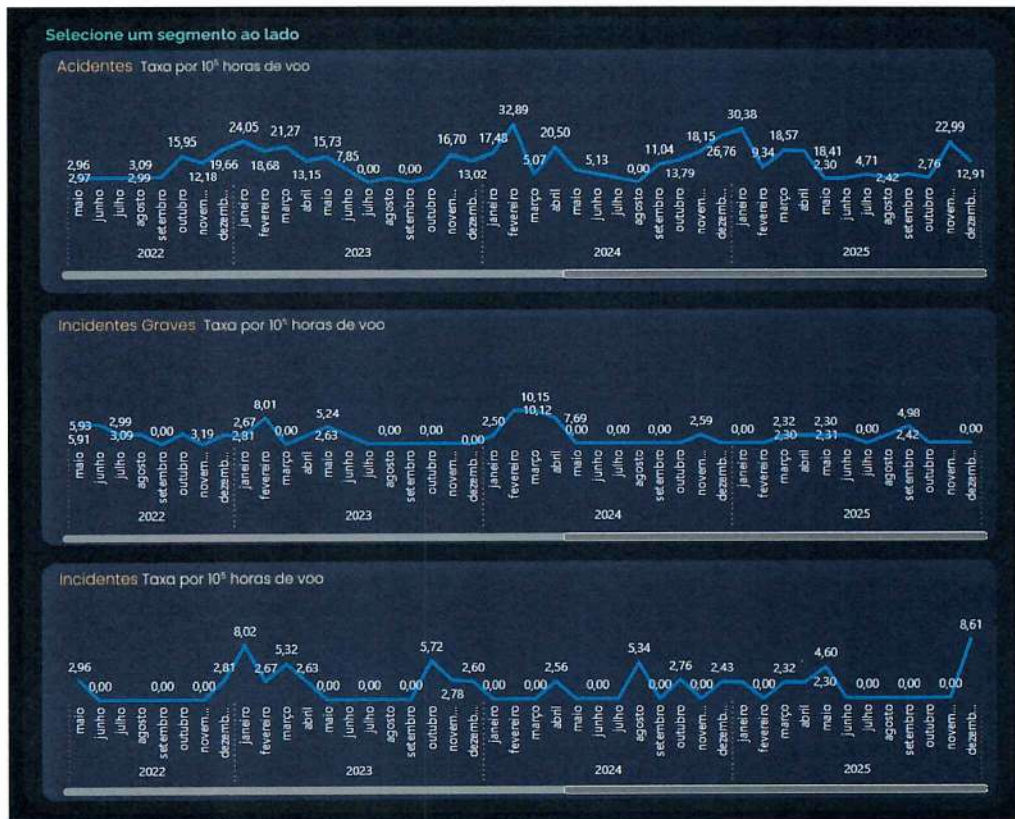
Selecione um segmento ao lado

Acidentes Taxa por $10^5$ horas de voo

2,96 2,97 3,09 2,99 15,95 12,18 19,66 24,05 18,68 21,27 13,15 15,73 7,85 0,00 0,00 16,70 13,02 17,48 32,89 5,07 20,50 5,13 0,00 11,04 13,79 18,15 26,76 30,38 9,34 18,57 18,41 2,30 4,71 2,42 2,76 22,99 12,91

maio junho julho agosto setembro outubro novem... dezemb... janeiro fevereiro março abril maio junho julho agosto setembro outubro novem... dezemb... janeiro fevereiro março abril maio junho julho agosto setembro outubro novem... dezemb... janeiro fevereiro março abril maio junho julho agosto setembro outubro novem... dezemb...

2022 2023 2024 2025

Incidentes Graves Taxa por $10^5$ horas de voo

5,93 5,91 2,99 3,09 0,00 3,19 2,67 2,81 8,01 0,00 5,24 2,63 0,00 0,00 0,00 2,50 10,15 10,12 7,69 0,00 0,00 0,00 2,59 0,00 2,32 2,30 2,30 2,31 0,00 4,98 2,42 0,00

maio junho julho agosto setembro outubro novem... dezemb... janeiro fevereiro março abril maio junho julho agosto setembro outubro novem... dezemb... janeiro fevereiro março abril maio junho julho agosto setembro outubro novem... dezemb... janeiro fevereiro março abril maio junho julho agosto setembro outubro novem... dezemb...

2022 2023 2024 2025

Incidentes Taxa por $10^5$ horas de voo

2,96 0,00 0,00 0,00 2,81 8,02 2,67 5,32 2,63 0,00 0,00 0,00 0,00 5,72 2,78 2,60 0,00 0,00 2,56 0,00 5,34 0,00 2,76 0,00 2,43 0,00 2,32 4,60 2,30 0,00 0,00 0,00 0,00 8,61

maio junho julho agosto setembro outubro novem... dezemb... janeiro fevereiro março abril maio junho julho agosto setembro outubro novem... dezemb... janeiro fevereiro março abril maio junho julho agosto setembro outubro novem... dezemb... janeiro fevereiro março abril maio junho julho agosto setembro outubro novem... dezemb...

2022 2023 2024 2025